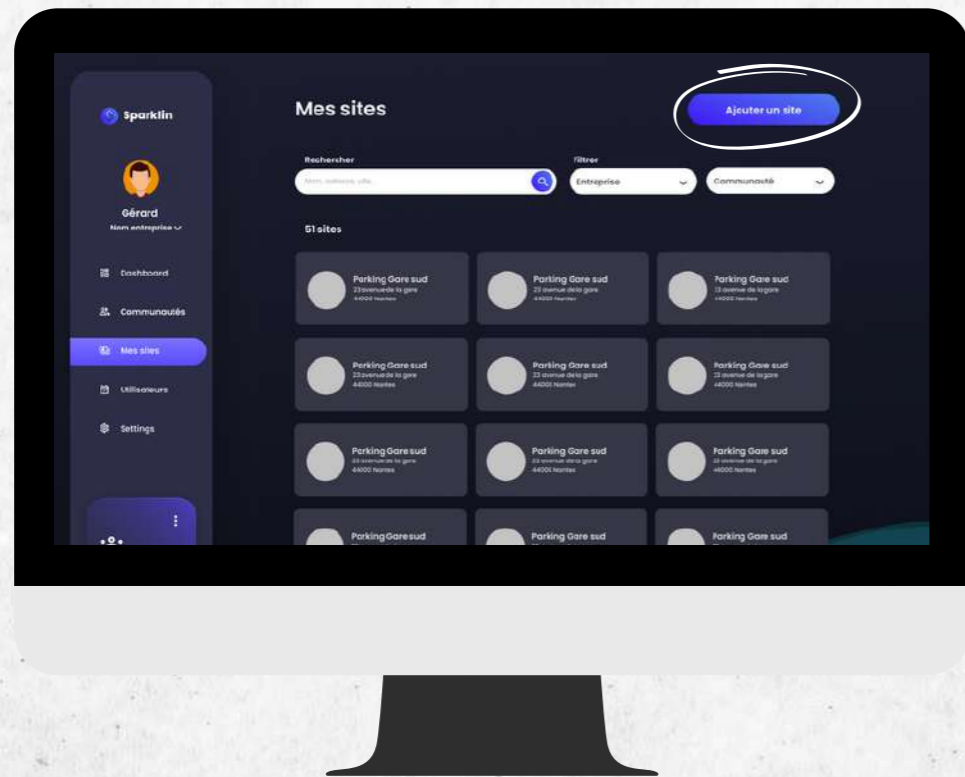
Sparklin

Gérard
Nom entreprise

Dashboard
Communautés
Mes sites
Utilisateurs
Settings

Mes sites

Ajouter un site

Rechercher
Nom, adresse, ville

Filtrer
Entreprise
Communauté

51 sites

Parking Gare sud
23 avenue de la gare
44000 Nantes

Parking Gare sud
23 avenue de la gare
44000 Nantes

Parking Gare sud
23 avenue de la gare
44000 Nantes

Parking Gare sud
23 avenue de la gare
44000 Nantes

Parking Gare sud
23 avenue de la gare
44000 Nantes

Parking Gare sud
23 avenue de la gare
44000 Nantes

Parking Gare sud
23 avenue de la gare
44000 Nantes

Parking Gare sud
23 avenue de la gare
44000 Nantes

Parking Gare sud
23 avenue de la gare
44000 Nantes

Parking Gare sud

Parking Gare sud

Parking Gare sud